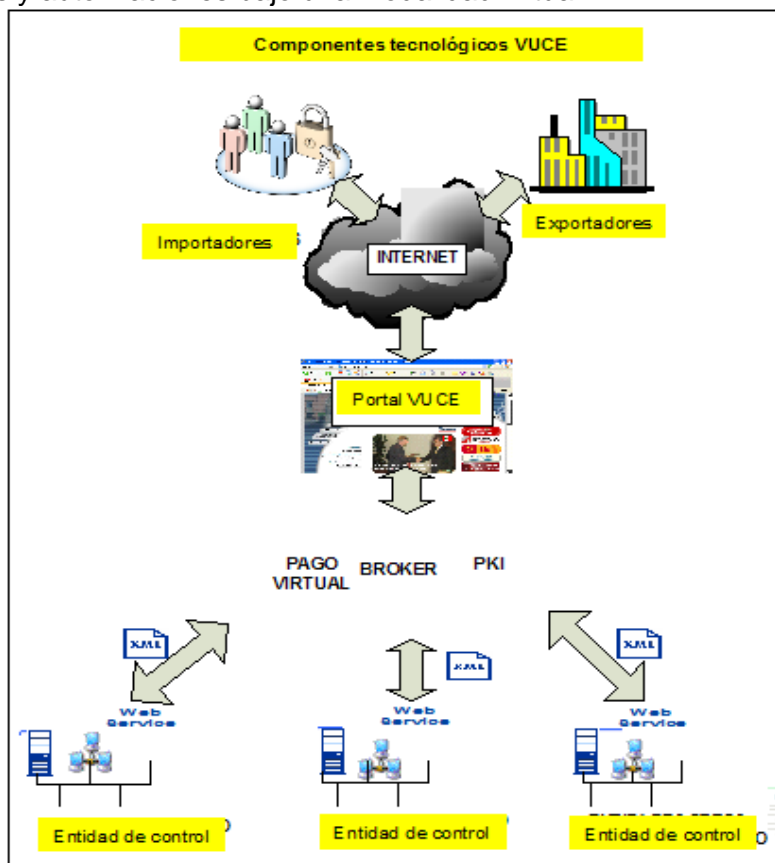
Componentes tecnológicos VUCE

Importadores

INTERNET

Exportadores

Portal VUCE

PAGO VIRTUAL

BROKER

PKI

XML

XML

XML

Web Service

Web Service

Web Service

Entidad de control

Entidad de control

Entidad de control